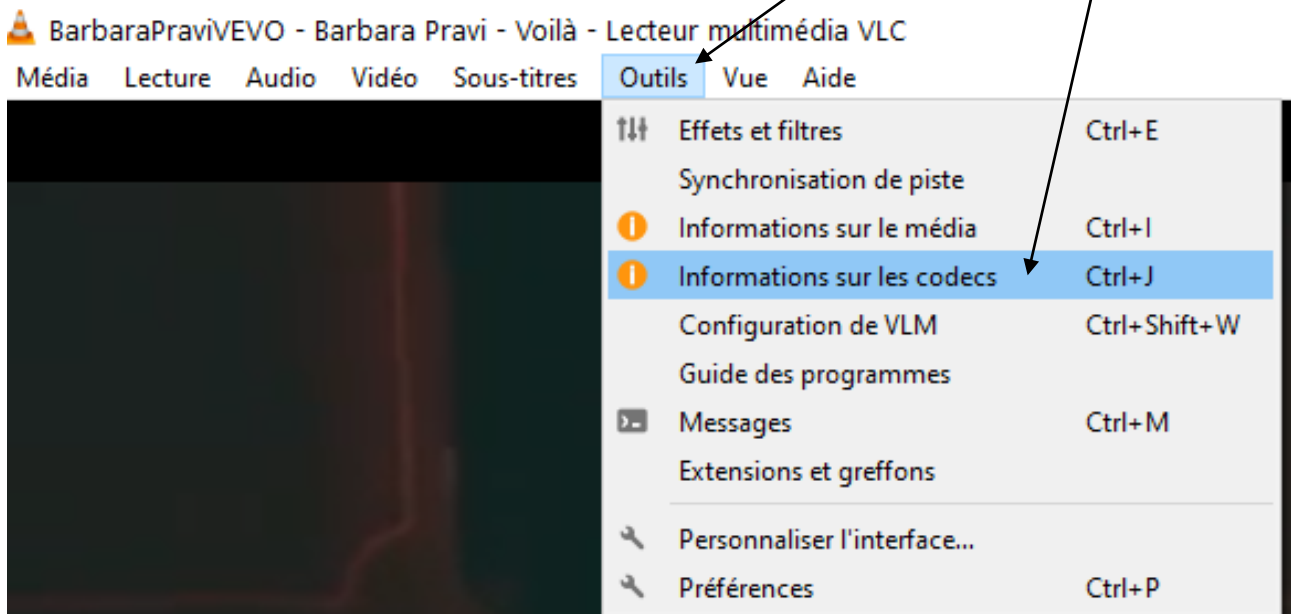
BarbaraPraviVEVO - Barbara Pravi - Voilà - Lecteur multimédia VLC

Média Lecture Audio Vidéo Sous-titres Outils Vue Aide

| | |
|---|---|
| Effets et filtres | Ctrl+E |
| Synchronisation de piste | |
| Informations sur le média | Ctrl+I |
| Informations sur les codecs | Ctrl+J |
| Configuration de VLM | Ctrl+Shift+W |
| Guide des programmes | |
| Messages | Ctrl+M |
| Extensions et greffons | |
| Personnaliser l'interface... | |
| Préférences | Ctrl+P |